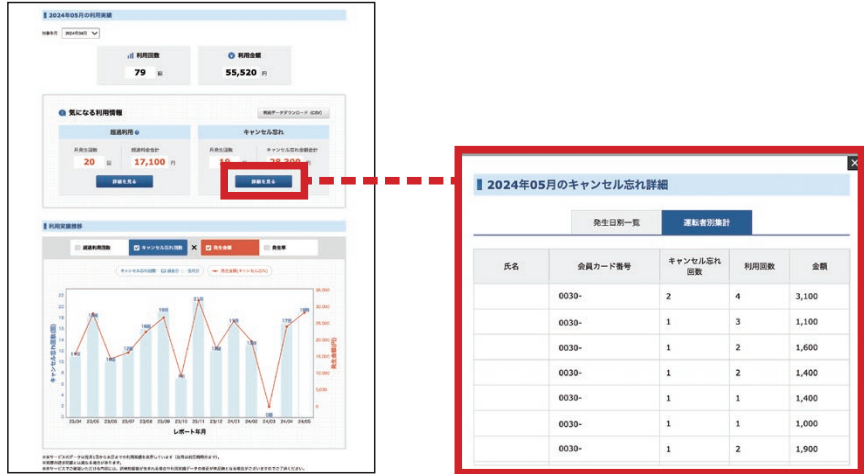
2024年05月の利用実績

対象年月 2024年04月

利用回数 79 回

利用金額 55,520 円

気になる利用情報

利用データダウンロード（CSV）

超過利用

キャンセル忘れ

月発生回数 20 回

超過料金合計 17,100 円

月発生回数 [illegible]

キャンセル忘れ金額合計 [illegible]

詳細を見る

詳細を見る

利用実績推移

超過利用回数

キャンセル忘れ回数

発生金額

発生率

レポート年月

23/04 23/05 23/06 23/07 23/08 23/09 23/10 23/11 23/12 24/01 24/02 24/03 24/04 24/05

2024年05月のキャンセル忘れ詳細

発生日別一覧

運転者別集計

| 氏名 | 会員カード番号 | キャンセル忘れ回数 | 利用回数 | 金額 |
|---|---|---|---|---|
| | 0030- | 2 | 4 | 3,100 |
| | 0030- | 1 | 3 | 1,100 |
| | 0030- | 1 | 2 | 1,600 |
| | 0030- | 1 | 2 | 1,400 |
| | 0030- | 1 | 1 | 1,400 |
| | 0030- | 1 | 1 | 1,000 |
| | 0030- | 1 | 2 | 1,900 |